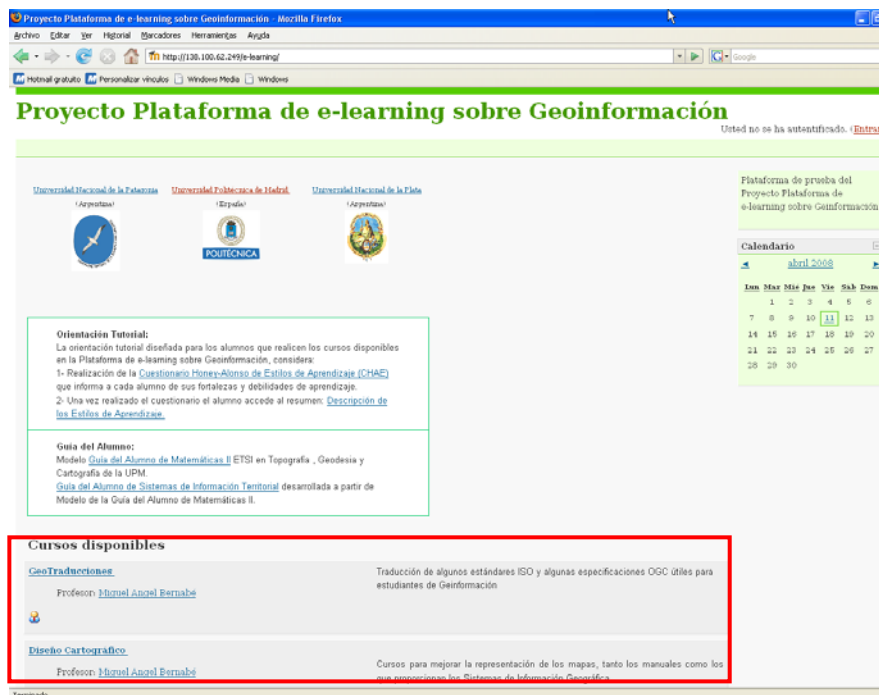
Proyecto Plataforma de e-learning sobre Geoinformación - Mozilla Firefox

Archivo Editar Ver Historial Marcadores Herramientas Ayuda

http://138.100.62.249/e-learning/

Google

Hotmail gratuito Personalizar vínculos Windows Media Windows

Proyecto Plataforma de e-learning sobre Geoinformación

Usted no se ha autentificado. (Entrar

Universidad Nacional de la Patagonia (Argentina)

Universidad Politécnica de Madrid (España)

POLITÉCNICA

Universidad Nacional de La Plata (Argentina)

Plataforma de prueba del Proyecto Plataforma de e-learning sobre Geinformación

Calendario

◄ abril 2008 ►

| Lun | Mar | Mie | Jue | Vie | Sab | Dom |
|---|---|---|---|---|---|---|
| | 1 | 2 | 3 | 4 | 5 | 6 |
| 7 | 8 | 9 | 10 | 11 | 12 | 13 |
| 14 | 15 | 16 | 17 | 18 | 19 | 20 |
| 21 | 22 | 23 | 24 | 25 | 26 | 27 |
| 28 | 29 | 30 | | | | |

Orientación Tutorial:
La orientación tutorial diseñada para los alumnos que realicen los cursos disponibles en la Plataforma de e-learning sobre Geoinformación, considera:
1- Realización de la Cuestionario Honey-Alonso de Estilos de Aprendizaje (CHAE) que informa a cada alumno de sus fortalezas y debilidades de aprendizaje.
2- Una vez realizado el cuestionario el alumno accede al resumen: Descripción de los Estilos de Aprendizaje.

Guía del Alumno:
Modelo Guía del Alumno de Matemáticas II ETSI en Topografía , Geodesia y Cartografía de la UPM.
Guía del Alumno de Sistemas de Información Territorial desarrollada a partir de Modelo de la Guía del Alumno de Matemáticas II.

Cursos disponibles

GeoTraducciones

Profesor: Miguel Angel Bernabé

Traducción de algunos estándares ISO y algunas especificaciones OGC útiles para estudiantes de Geinformación

Diseño Cartográfico

Profesor: Miguel Angel Bernabé

Cursos para mejorar la representación de los mapas, tanto los manuales como los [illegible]

Terminado